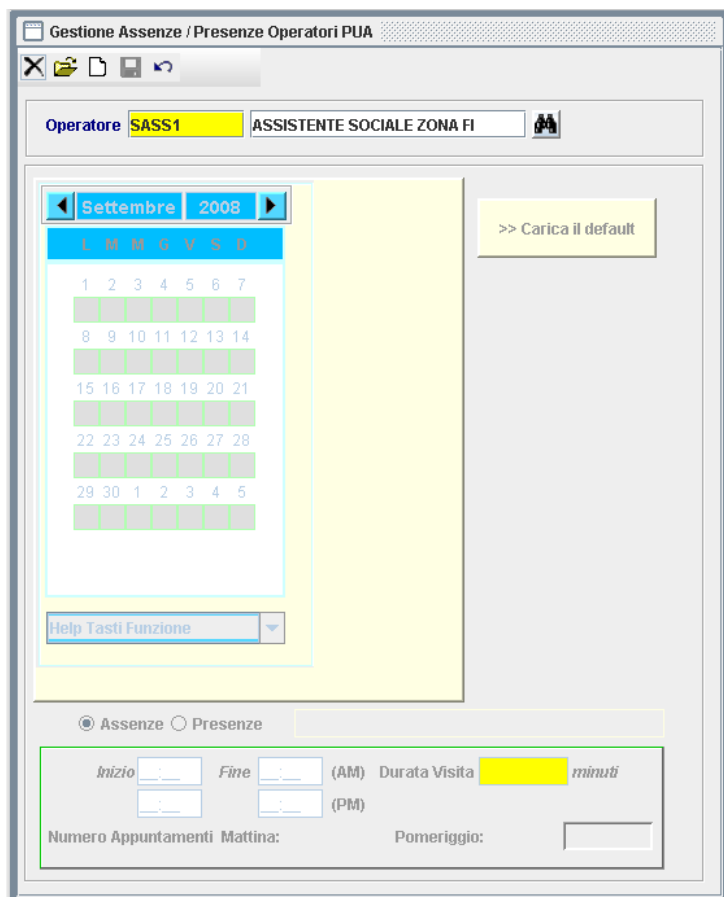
Gestione Assenze / Presenze Operatori PUA

Operatore SASS1 ASSISTENTE SOCIALE ZONA FI

Settembre 2008

| L | M | M | G | V | S | D |
|---|---|---|---|---|---|---|
| 1 | 2 | 3 | 4 | 5 | 6 | 7 |
| 8 | 9 | 10 | 11 | 12 | 13 | 14 |
| 15 | 16 | 17 | 18 | 19 | 20 | 21 |
| 22 | 23 | 24 | 25 | 26 | 27 | 28 |
| 29 | 30 | 1 | 2 | 3 | 4 | 5 |

Help Tasti Funzione

>> Carica il default

Assenze Presenze

Inizio __:__ Fine __:__ (AM) Durata Visita minuti
__:__ __:__ (PM)
Numero Appuntamenti Mattina: Pomeriggio: